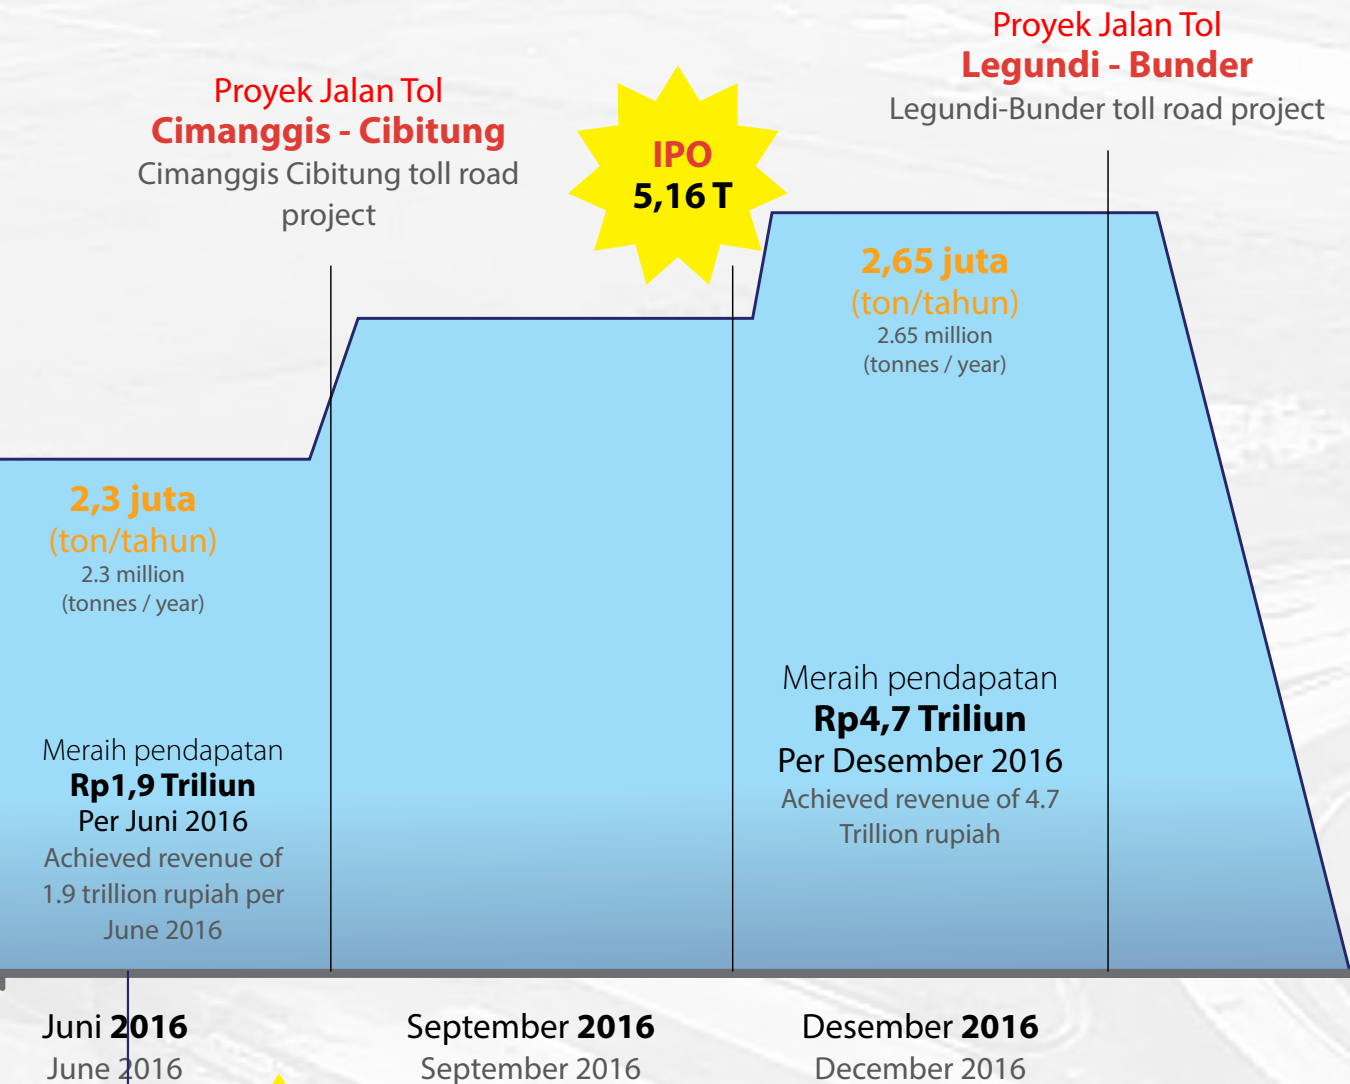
Proyek Jalan Tol
Cimanggis - Cibitung
Cimanggis Cibitung toll road project

IPO
5,16 T

Proyek Jalan Tol
Legundi - Bunder
Legundi-Bunder toll road project

2,65 juta
(ton/tahun)
2.65 million
(tonnes / year)

2,3 juta
(ton/tahun)
2.3 million
(tonnes / year)

Meraih pendapatan
Rp4,7 Triliun
Per Desember 2016
Achieved revenue of 4.7 Trillion rupiah

Meraih pendapatan
Rp1,9 Triliun
Per Juni 2016
Achieved revenue of 1.9 trillion rupiah per June 2016

Juni 2016
June 2016

September 2016
September 2016

Desember 2016
December 2016